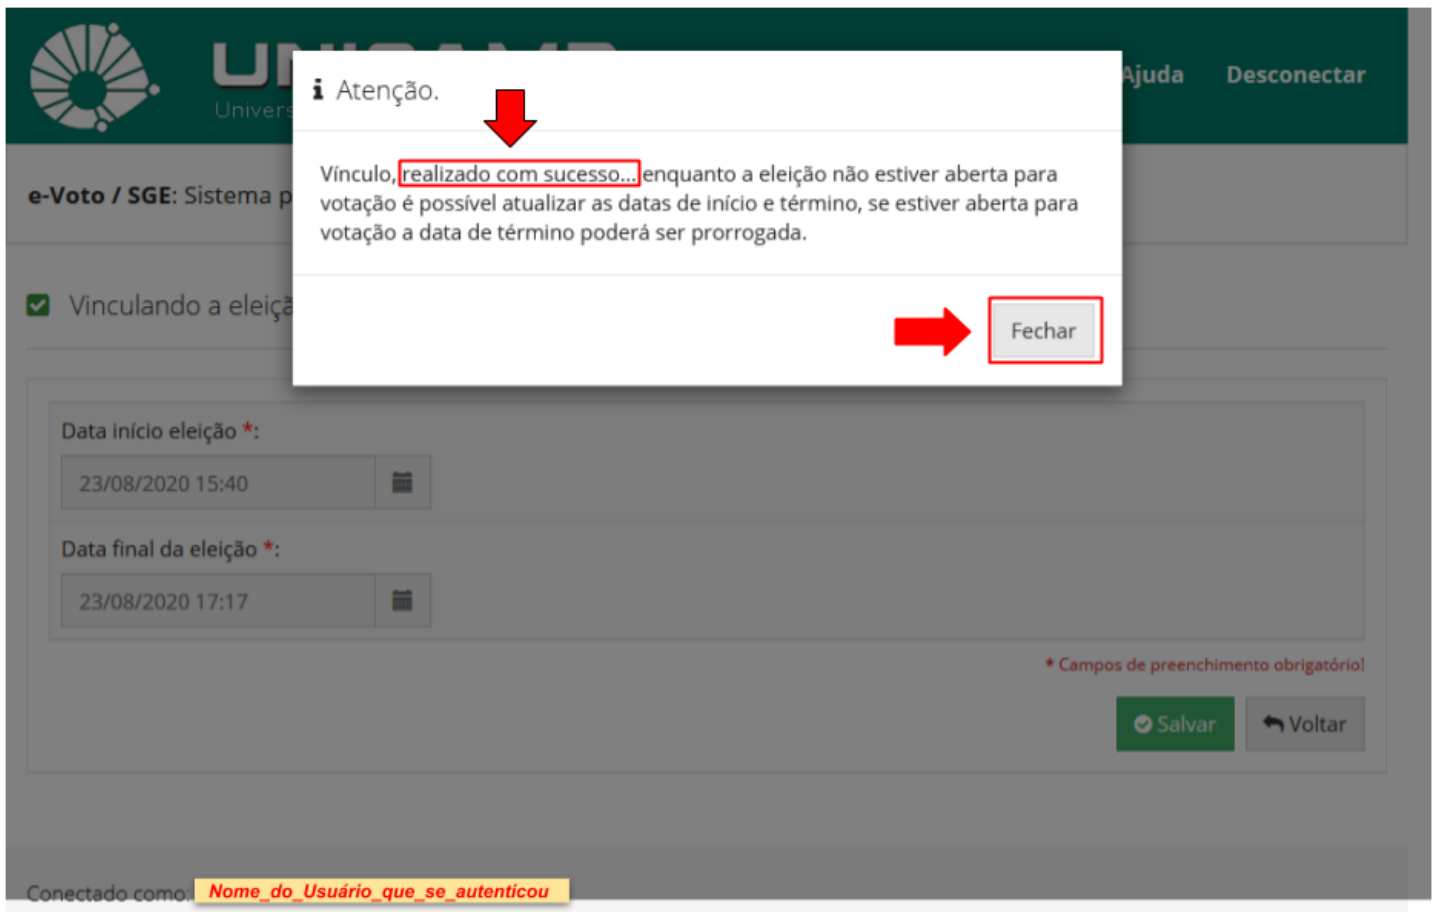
UNICAMP
Univers

Ajuda Desconectar

e-Voto / SGE: Sistema p

Vinculando a eleiçã

Atenção.

Vínculo, realizado com sucesso... enquanto a eleição não estiver aberta para votação é possível atualizar as datas de início e término, se estiver aberta para votação a data de término poderá ser prorrogada.

Fechar

Data início eleição *:

23/08/2020 15:40

Data final da eleição *:

23/08/2020 17:17

* Campos de preenchimento obrigatório!

Salvar

Voltar

Conectado como: Nome_do_Usuário_que_se_autenticou